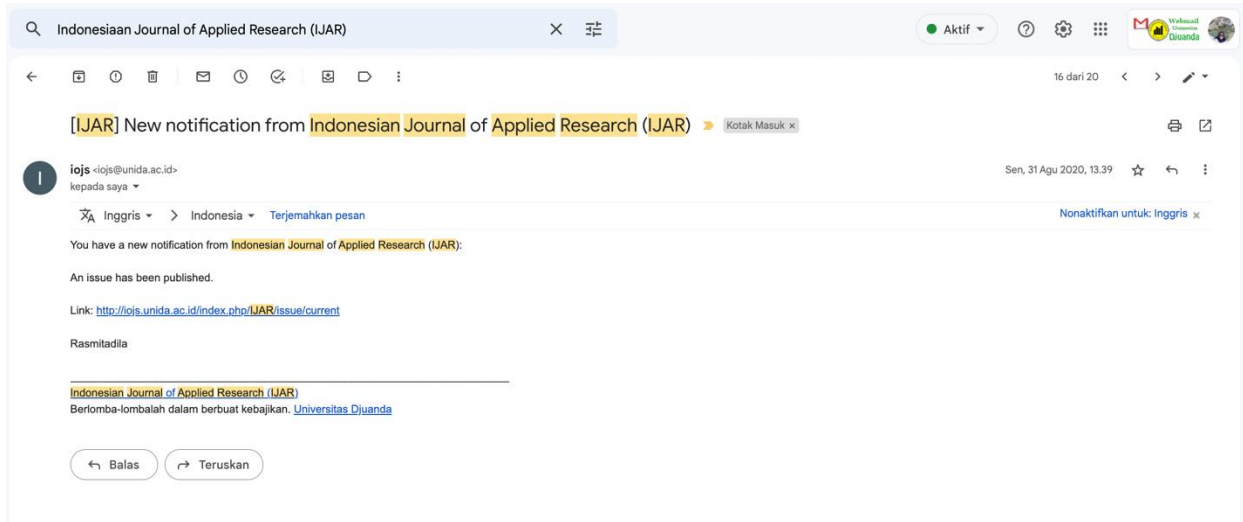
Indonesiaan Journal of Applied Research (IJAR)

Aktif

Webmail Universitas Djuanda

16 dari 20

[IJAR] New notification from Indonesian Journal of Applied Research (IJAR) Kotak Masuk ×

iojs <iojs@unida.ac.id>
kepada saya

Sen, 31 Agu 2020, 13.39

Inggris > Indonesia Terjemahkan pesan

Nonaktifkan untuk: Inggris ×

You have a new notification from Indonesian Journal of Applied Research (IJAR):

An issue has been published.

Link: http://iojs.unida.ac.id/index.php/IJAR/issue/current

Rasmitadila

Indonesian Journal of Applied Research (IJAR)
Berlomba-lombalah dalam berbuat kebajikan. Universitas Djuanda

Balas

Teruskan